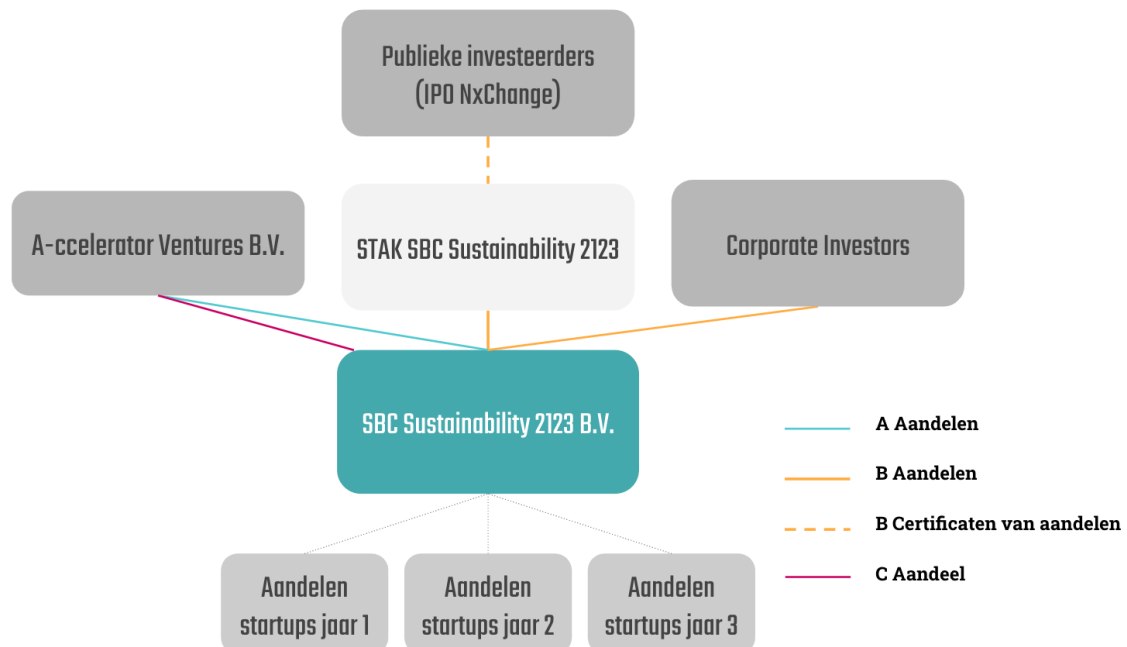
Publieke investeerders (IPO NxChange)

A-ccelerator Ventures B.V.

STAK SBC Sustainability 2123

Corporate Investors

SBC Sustainability 2123 B.V.

A Aandelen

B Aandelen

B Certificaten van aandelen

C Aandeel

Aandelen startups jaar 1

Aandelen startups jaar 2

Aandelen startups jaar 3